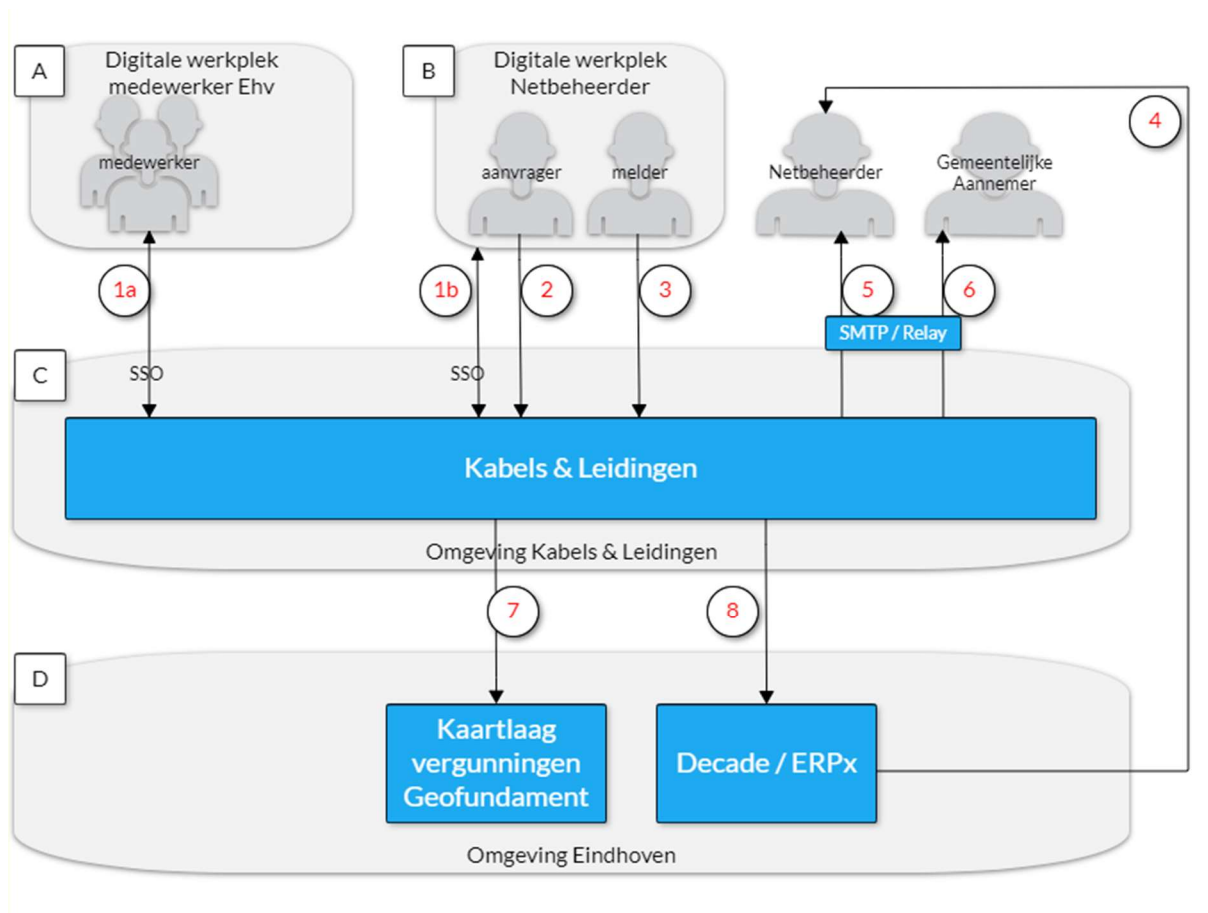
A

Digitale werkplek medewerker Ehv

medewerker

B

Digitale werkplek Netbeheerder

aanvrager

melder

Netbeheerder

Gemeentelijke Aannemer

4

1a

1b

2

3

5

6

SMTP / Relay

C

SSO

SSO

Kabels & Leidingen

Omgeving Kabels & Leidingen

7

8

D

Kaartlaag vergunningen Geofundament

Decade / ERPx

Omgeving Eindhoven